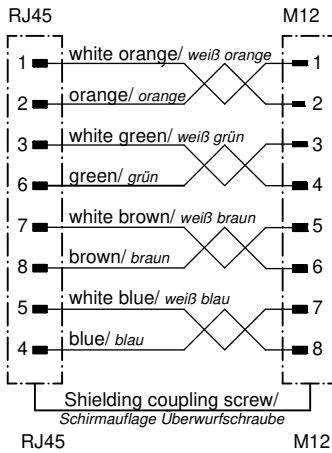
RJ45

M12

1
white orange/ weiß orange
1

2
orange/ orange
2

3
white green/ weiß grün
3

6
green/ grün
4

7
white brown/ weiß braun
5

8
brown/ braun
6

5
white blue/ weiß blau
7

4
blue/ blau
8

Shielding coupling screw/
Schirmauflage Überwurfschraube

RJ45

M12